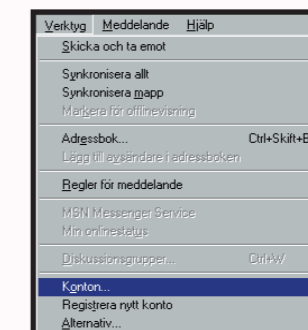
Verktyg Meddelande Hjälp
Skicka och ta emot
Synkronisera allt
Synkronisera mapp
Markera för offlinevisning
Adressbok... Ctrl+Skift+B
Lägg till avsändare i adressboken
Regler för meddelande
MSN Messenger Service
Min onlinestatus
Diskussionsgrupper... Ctrl+W
Konton...
Registrera nytt konto
Alternativ...